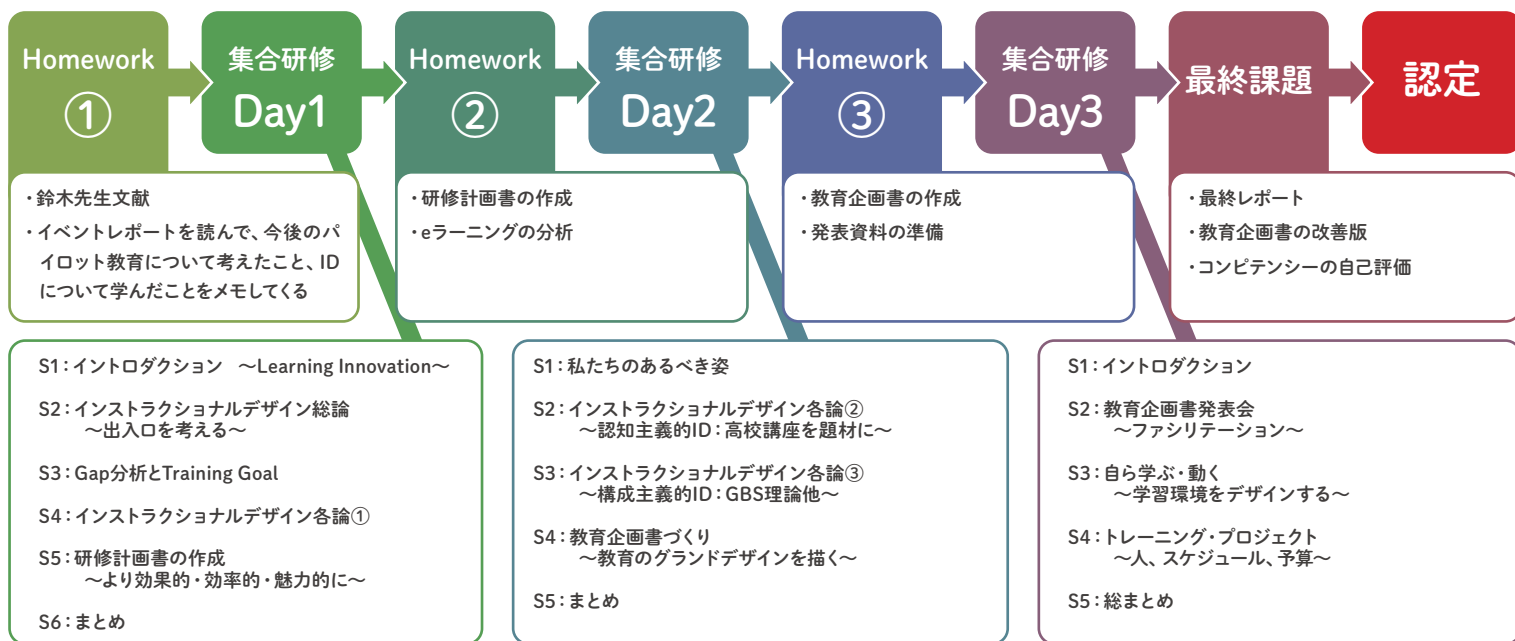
Homework ①

集合研修 Day1

Homework ②

集合研修 Day2

Homework ③

集合研修 Day3

最終課題

認定

・鈴木先生文献
・イベントレポートを読んで、今後のパイロット教育について考えたこと、IDについて学んだことをメモしてくる

・研修計画書の作成
・eラーニングの分析

・教育企画書の作成
・発表資料の準備

・最終レポート
・教育企画書の改善版
・コンピテンシーの自己評価

S1：イントロダクション　〜Learning Innovation〜
S2：インストラクショナルデザイン総論
〜出入口を考える〜
S3：Gap分析とTraining Goal
S4：インストラクショナルデザイン各論①
S5：研修計画書の作成
〜より効果的・効率的・魅力的に〜
S6：まとめ

S1：私たちのあるべき姿
S2：インストラクショナルデザイン各論②
〜認知主義的ID：高校講座を題材に〜
S3：インストラクショナルデザイン各論③
〜構成主義的ID：GBS理論他〜
S4：教育企画書づくり
〜教育のグランドデザインを描く〜
S5：まとめ

S1：イントロダクション
S2：教育企画書発表会
〜ファシリテーション〜
S3：自ら学ぶ・動く
〜学習環境をデザインする〜
S4：トレーニング・プロジェクト
〜人、スケジュール、予算〜
S5：総まとめ